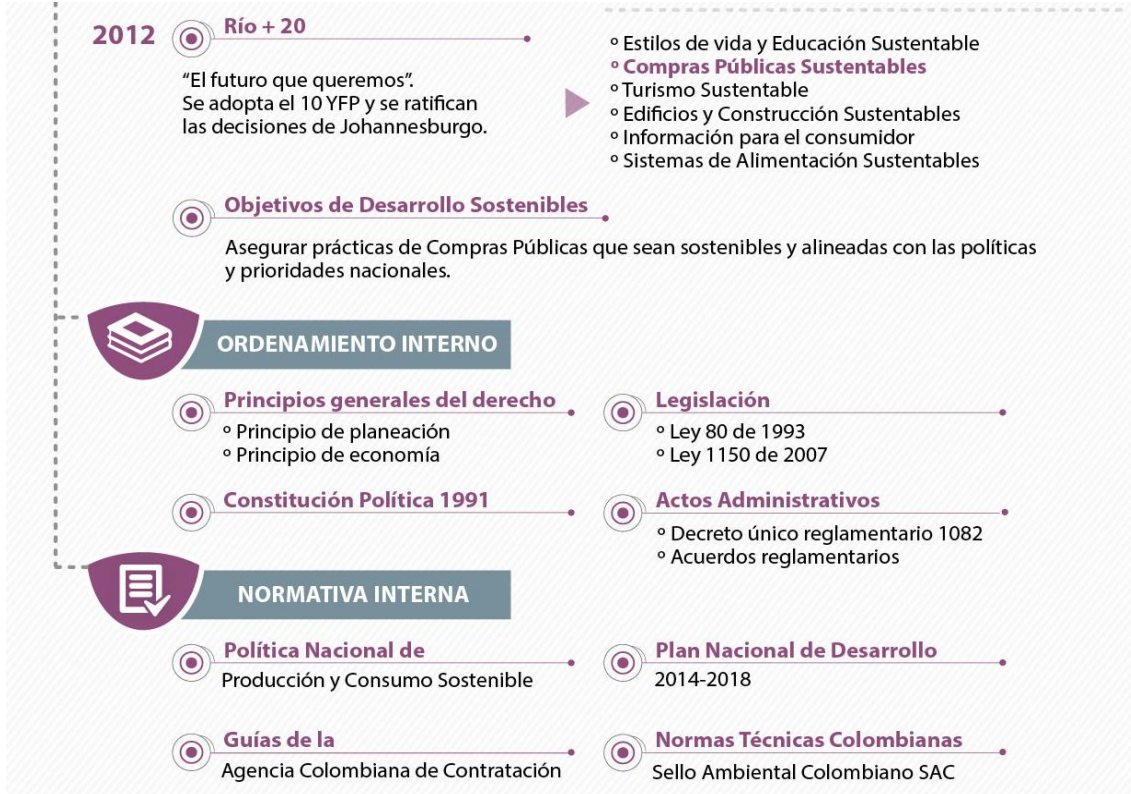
2012

Río + 20

"El futuro que queremos". Se adopta el 10 YFP y se ratifican las decisiones de Johannesburgo.

° Estilos de vida y Educación Sustentable
° Compras Públicas Sustentables
° Turismo Sustentable
° Edificios y Construcción Sustentables
° Información para el consumidor
° Sistemas de Alimentación Sustentables

Objetivos de Desarrollo Sostenibles

Asegurar prácticas de Compras Públicas que sean sostenibles y alineadas con las políticas y prioridades nacionales.

ORDENAMIENTO INTERNO

Principios generales del derecho
° Principio de planeación
° Principio de economía

Legislación
° Ley 80 de 1993
° Ley 1150 de 2007

Constitución Política 1991

Actos Administrativos
° Decreto único reglamentario 1082
° Acuerdos reglamentarios

NORMATIVA INTERNA

Política Nacional de
Producción y Consumo Sostenible

Plan Nacional de Desarrollo
2014-2018

Guías de la
Agencia Colombiana de Contratación

Normas Técnicas Colombianas
Sello Ambiental Colombiano SAC